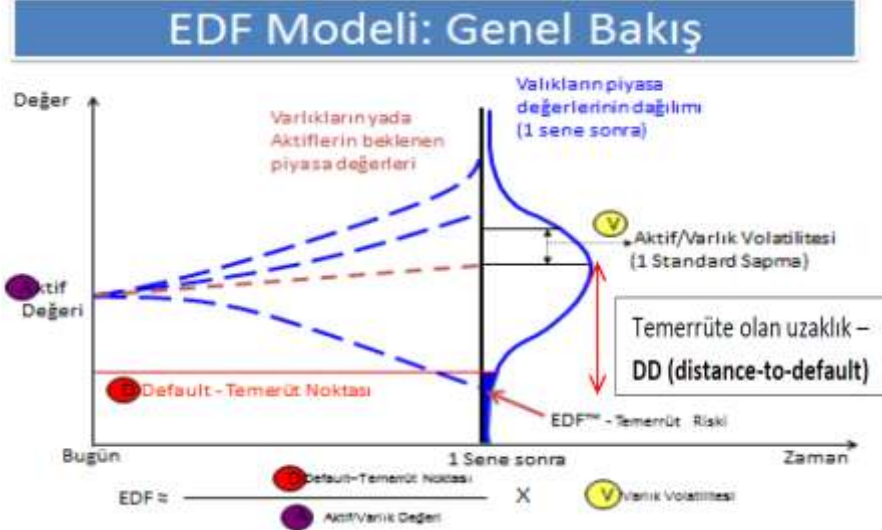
EDF Modeli: Genel Bakış

Değer

Varlıkların yada Aktiflerin beklenen piyasa değerleri

Valıkların piyasa değerlerinin dağılımı (1 sene sonra)

V Aktif/Varlık Volatilitesi (1 Standard Sapma)

Aktif Değeri

Temerrüte olan uzaklık – DD (distance-to-default)

Default - Temerrüt Noktası

EDF™ - Temerrüt Riski

Bugün

1 Sene sonra

Zaman

EDF ≈ $\frac{\text{Default–Temerrüt Noktası}}{\text{Aktif/Varlık Değeri}}$ X V Varlık Volatilitesi